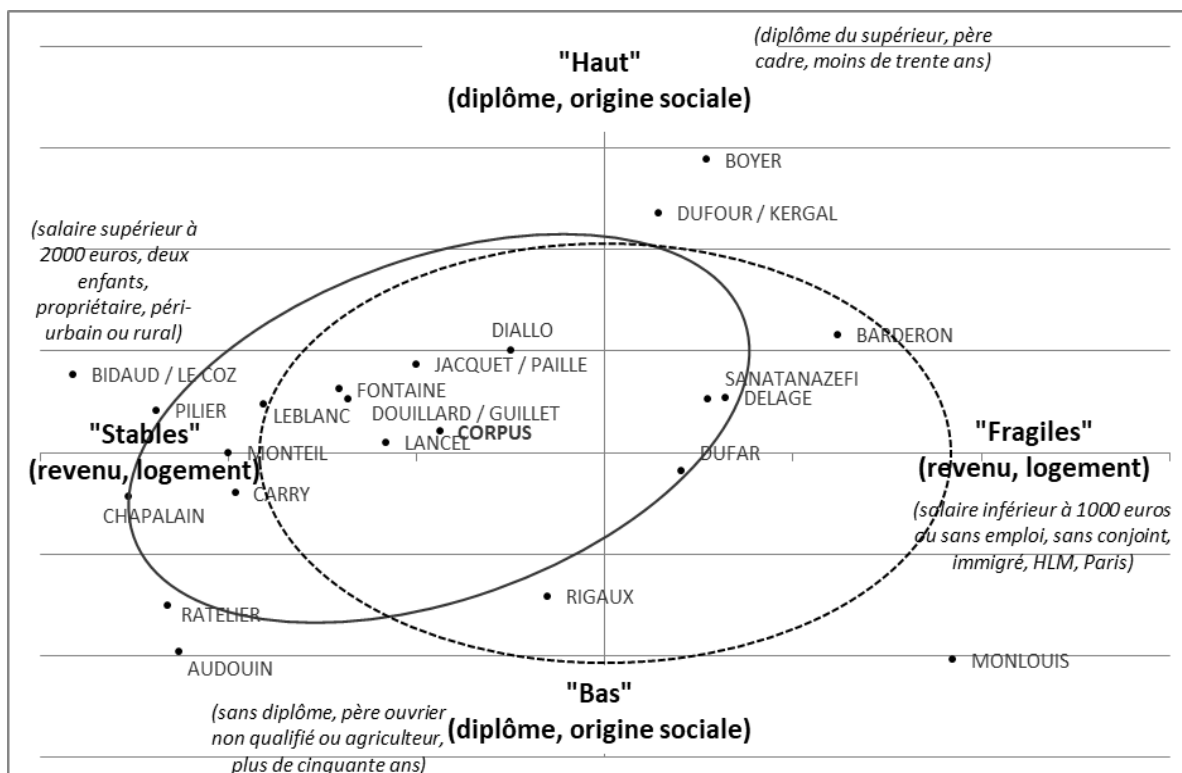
(diplôme du supérieur, père cadre, moins de trente ans)

"Haut"
(diplôme, origine sociale)

BOYER
DUFOUR / KERGAL

(salaire supérieur à 2000 euros, deux enfants, propriétaire, péri-urbain ou rural)

DIALLO
BARDERON
JACQUET / PAILLE
BIDAUD / LE COZ
SANATANAZEFI
FONTAINE
DELAGE
PILIER
LEBLANC
DOUILLARD / GUILLET
CORPUS
LANCEL

"Stables"
(revenu, logement)

MONTEIL
DUFAR

"Fragiles"
(revenu, logement)

CARRY
CHAPALAIN

(salaire inférieur à 1000 euros ou sans emploi, sans conjoint, immigré, HLM, Paris)

RIGAUX
RATELIER
AUDOUIN
MONLOUIS

"Bas"
(diplôme, origine sociale)

(sans diplôme, père ouvrier non qualifié ou agriculteur, plus de cinquante ans)